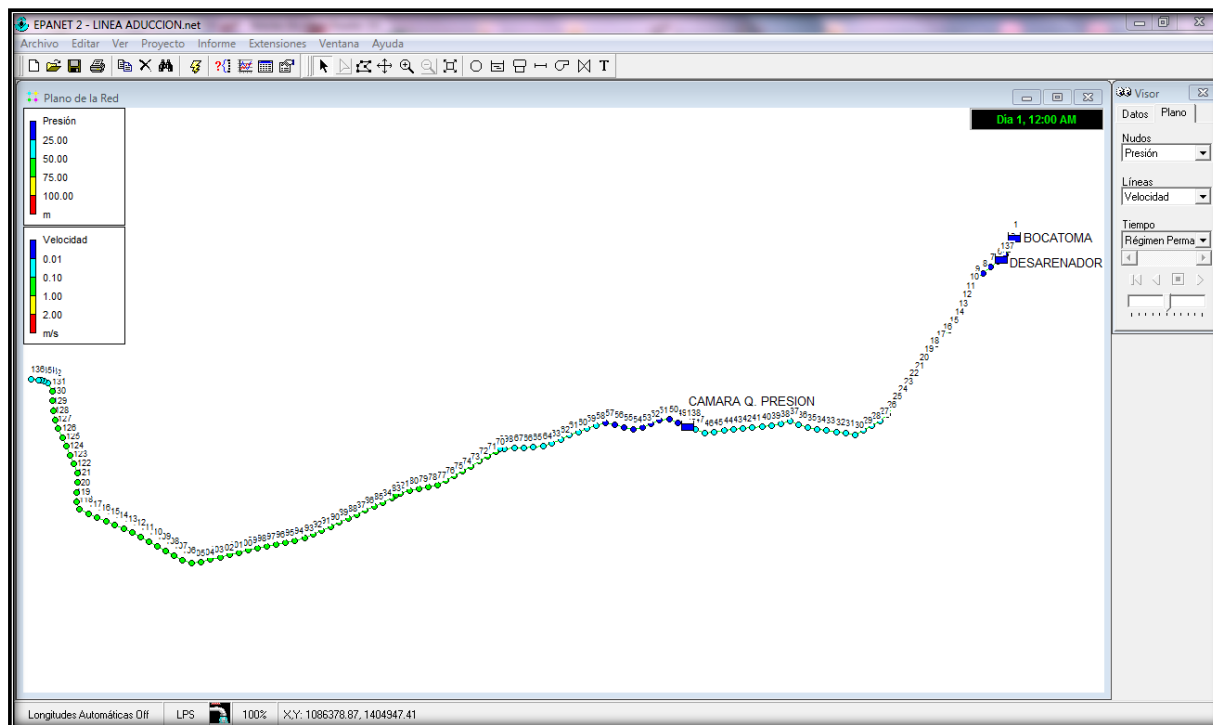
EPANET 2 - LINEA ADUCCION.net
Archivo Editar Ver Proyecto Informe Extensiones Ventana Ayuda

Plano de la Red

Presión
25.00
50.00
75.00
100.00
m

Velocidad
0.01
0.10
1.00
2.00
m/s

Dia 1, 12:00 AM

BOCATOMA
DESARENADOR
CAMARA Q. PRESION

1
137
9
10
11
12
13
14
15
16
17
18
19
20
21
22
23
24
25
26
27

130
129
128
127
126
125
124
123
122
21
20
19

Visor
Datos Plano
Nudos
Presión
Líneas
Velocidad
Tiempo
Régimen Perma

Longitudes Automáticas Off LPS 100% X,Y: 1086378.87, 1404947.41